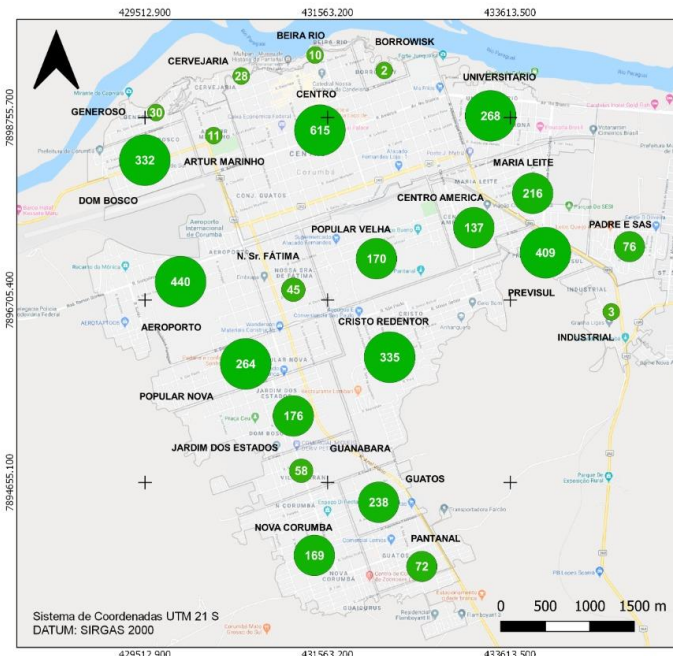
429512.900
431563.200
433613.500

7898755.700
7896705.400
7894655.100

BEIRA RIO
BORROWISK
CERVEJARIA
UNIVERSITARIO
GENEROSO
CENTRO
ARTUR MARINHO
MARIA LEITE
DOM BOSCO
CENTRO AMERICA
PADRE E SAS
POPULAR VELHA
N. Sr. FÁTIMA
PREVISUL
AEROPORTO
CRISTO REDENTOR
INDUSTRIAL
POPULAR NOVA
JARDIM DOS ESTADOS
GUANABARA
GUATOS
NOVA CORUMBA
PANTANAL

10
2
28
30
615
268
11
332
216
137
409
76
170
440
45
3
335
264
176
58
238
169
72

0 500 1000 1500 m

Sistema de Coordenadas UTM 21 S
DATUM: SIRGAS 2000

429512.900
431563.200
433613.500